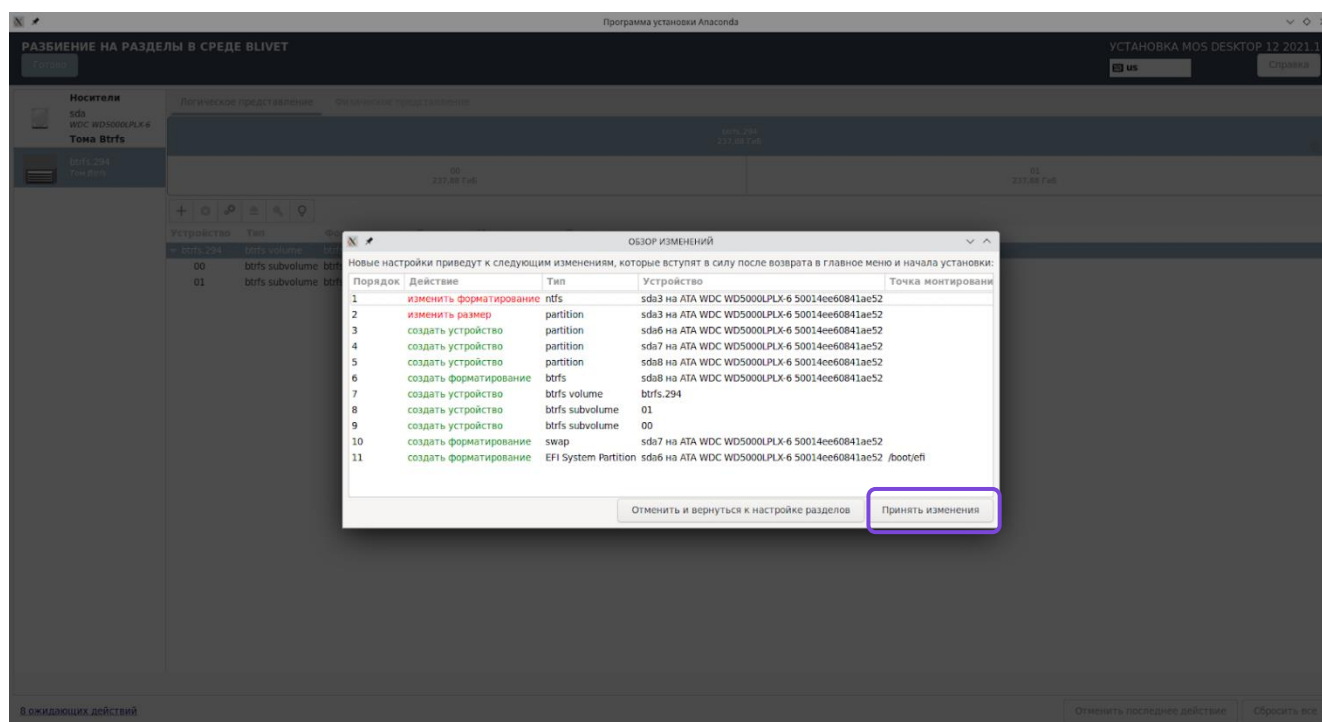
Программа установки Anaconda

РАЗБИЕНИЕ НА РАЗДЕЛЫ В СРЕДЕ BLIVET
Готово

УСТАНОВКА MOS DESKTOP 12 2021.1
us
Справка

Носители
sda
WDC WD5000LPLX-6
Тома Btrfs
btrfs.294
Том Btrfs

Логическое представление
Физическое представление

btrfs.294
237.88 ГиБ

00
237.88 ГиБ

01
237.88 ГиБ

Устройство
Тип
btrfs.294
btrfs volume
00
btrfs subvolume
01
btrfs subvolume

ОБЗОР ИЗМЕНЕНИЙ

Новые настройки приведут к следующим изменениям, которые вступят в силу после возврата в главное меню и начала установки:

| Порядок | Действие | Тип | Устройство | Точка монтировани |
|---|---|---|---|---|
| 1 | изменить форматирование | ntfs | sda3 на ATA WDC WD5000LPLX-6 50014ee60841ae52 | |
| 2 | изменить размер | partition | sda3 на ATA WDC WD5000LPLX-6 50014ee60841ae52 | |
| 3 | создать устройство | partition | sda6 на ATA WDC WD5000LPLX-6 50014ee60841ae52 | |
| 4 | создать устройство | partition | sda7 на ATA WDC WD5000LPLX-6 50014ee60841ae52 | |
| 5 | создать устройство | partition | sda8 на ATA WDC WD5000LPLX-6 50014ee60841ae52 | |
| 6 | создать форматирование | btrfs | sda8 на ATA WDC WD5000LPLX-6 50014ee60841ae52 | |
| 7 | создать устройство | btrfs volume | btrfs.294 | |
| 8 | создать устройство | btrfs subvolume | 01 | |
| 9 | создать устройство | btrfs subvolume | 00 | |
| 10 | создать форматирование | swap | sda7 на ATA WDC WD5000LPLX-6 50014ee60841ae52 | |
| 11 | создать форматирование | EFI System Partition | sda6 на ATA WDC WD5000LPLX-6 50014ee60841ae52 | /boot/efi |

Отменить и вернуться к настройке разделов
Принять изменения

В ожидающих действий
Отменить последнее действие
Сбросить все